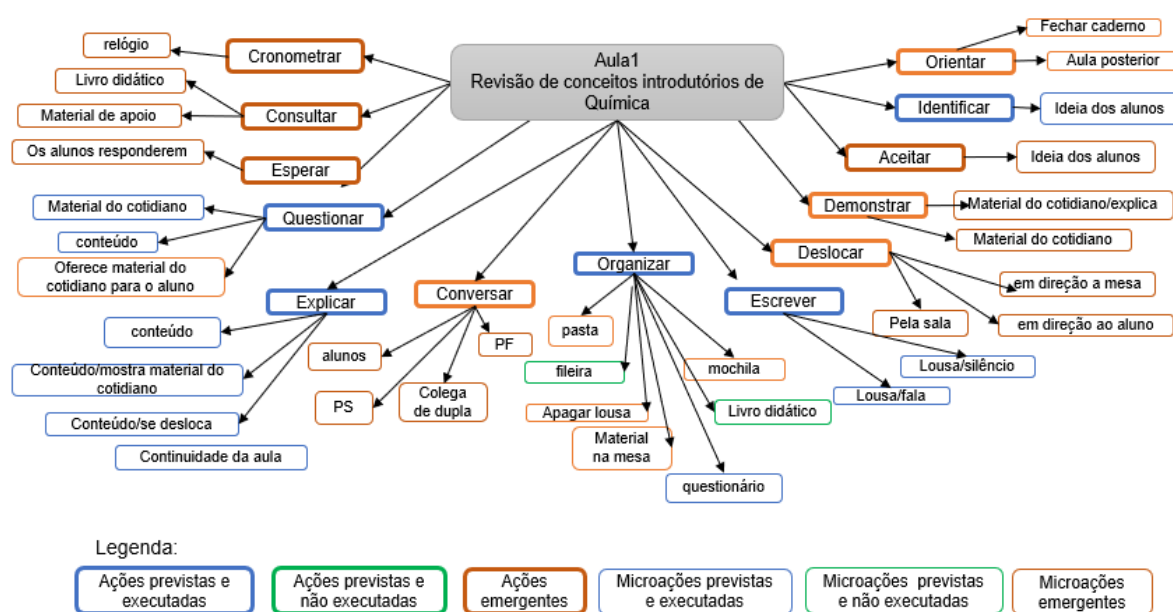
Aula1
Revisão de conceitos introdutórios de Química

relógio
Cronometrar
Livro didático
Material de apoio
Consultar
Os alunos responderem
Esperar
Material do cotidiano
Questionar
conteúdo
Oferece material do cotidiano para o aluno
Explicar
conteúdo
Conteúdo/mostra material do cotidiano
Conteúdo/se desloca
Continuidade da aula
Conversar
alunos
PF
PS
Colega de dupla
Organizar
pasta
fileira
mochila
Apagar lousa
Livro didático
Material na mesa
questionário
Escrever
Lousa/silêncio
Lousa/fala
Deslocar
Pela sala
em direção a mesa
em direção ao aluno
Demonstrar
Material do cotidiano/explica
Material do cotidiano
Aceitar
Ideia dos alunos
Identificar
Ideia dos alunos
Orientar
Fechar caderno
Aula posterior

Legenda:
Ações previstas e executadas
Ações previstas e não executadas
Ações emergentes
Microações previstas e executadas
Microações previstas e não executadas
Microações emergentes